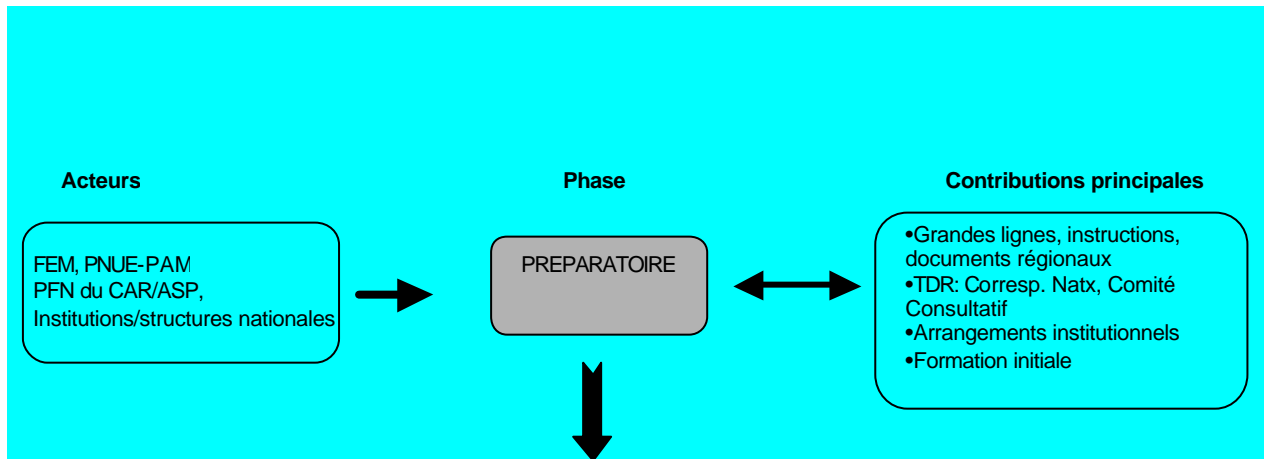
Acteurs

Phase

Contributions principales

FEM, PNUE-PAM
PFN du CAR/ASP,
Institutions/structures nationales

PREPARATOIRE

•Grandes lignes, instructions, documents régionaux
•TDR: Corresp. Natx, Comité Consultatif
•Arrangements institutionnels
•Formation initiale